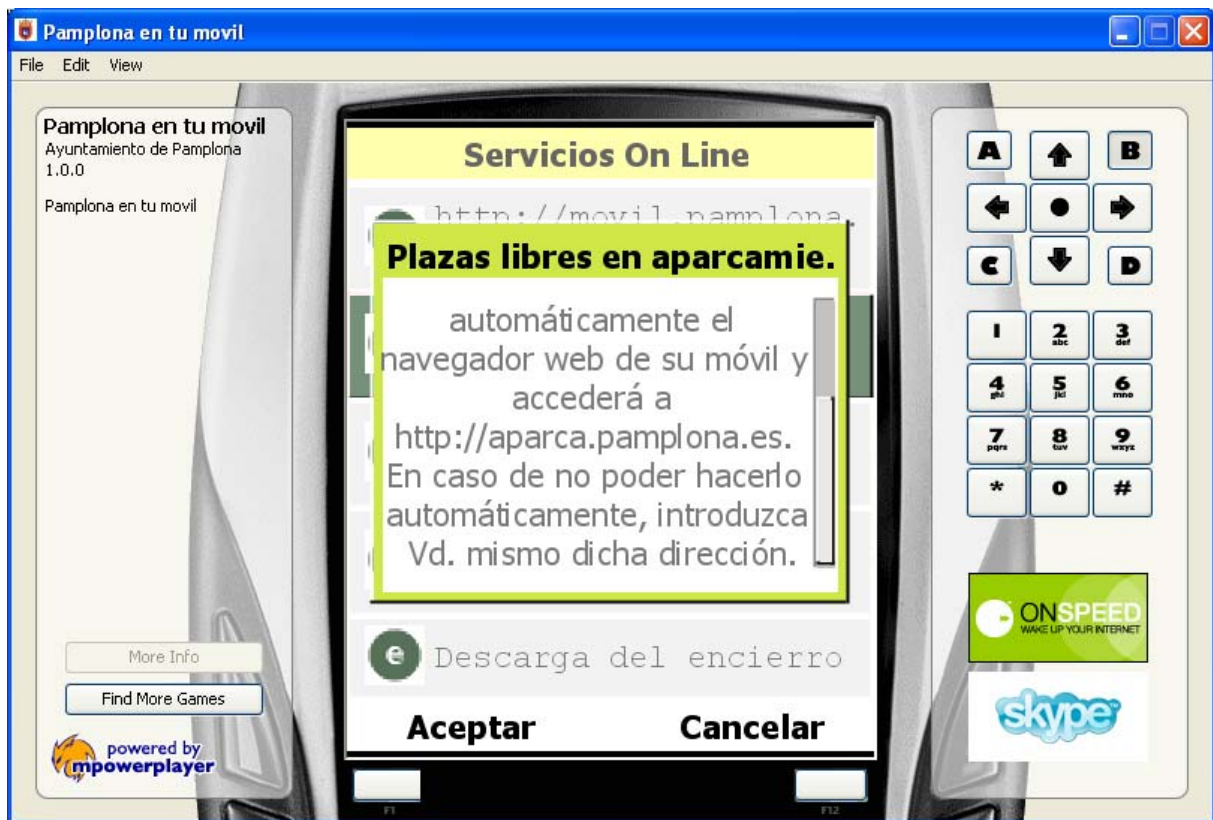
Pamplona en tu movil

File Edit View

Pamplona en tu movil
Ayuntamiento de Pamplona
1.0.0

Pamplona en tu movil

More Info

Find More Games

powered by mpowerplayer

Servicios On Line

http://movil.pamplona.

Plazas libres en aparcamie.

automáticamente el navegador web de su móvil y accederá a http://aparca.pamplona.es. En caso de no poder hacerlo automáticamente, introduzca Vd. mismo dicha dirección.

e Descarga del encierro

Aceptar Cancelar

F1 F12

A B C D

1 2 abc 3 def
4 ghi 5 jkl 6 mno
7 pqrs 8 tuv 9 wxyz
* 0 #

ONSPEED WAKE UP YOUR INTERNET

skype